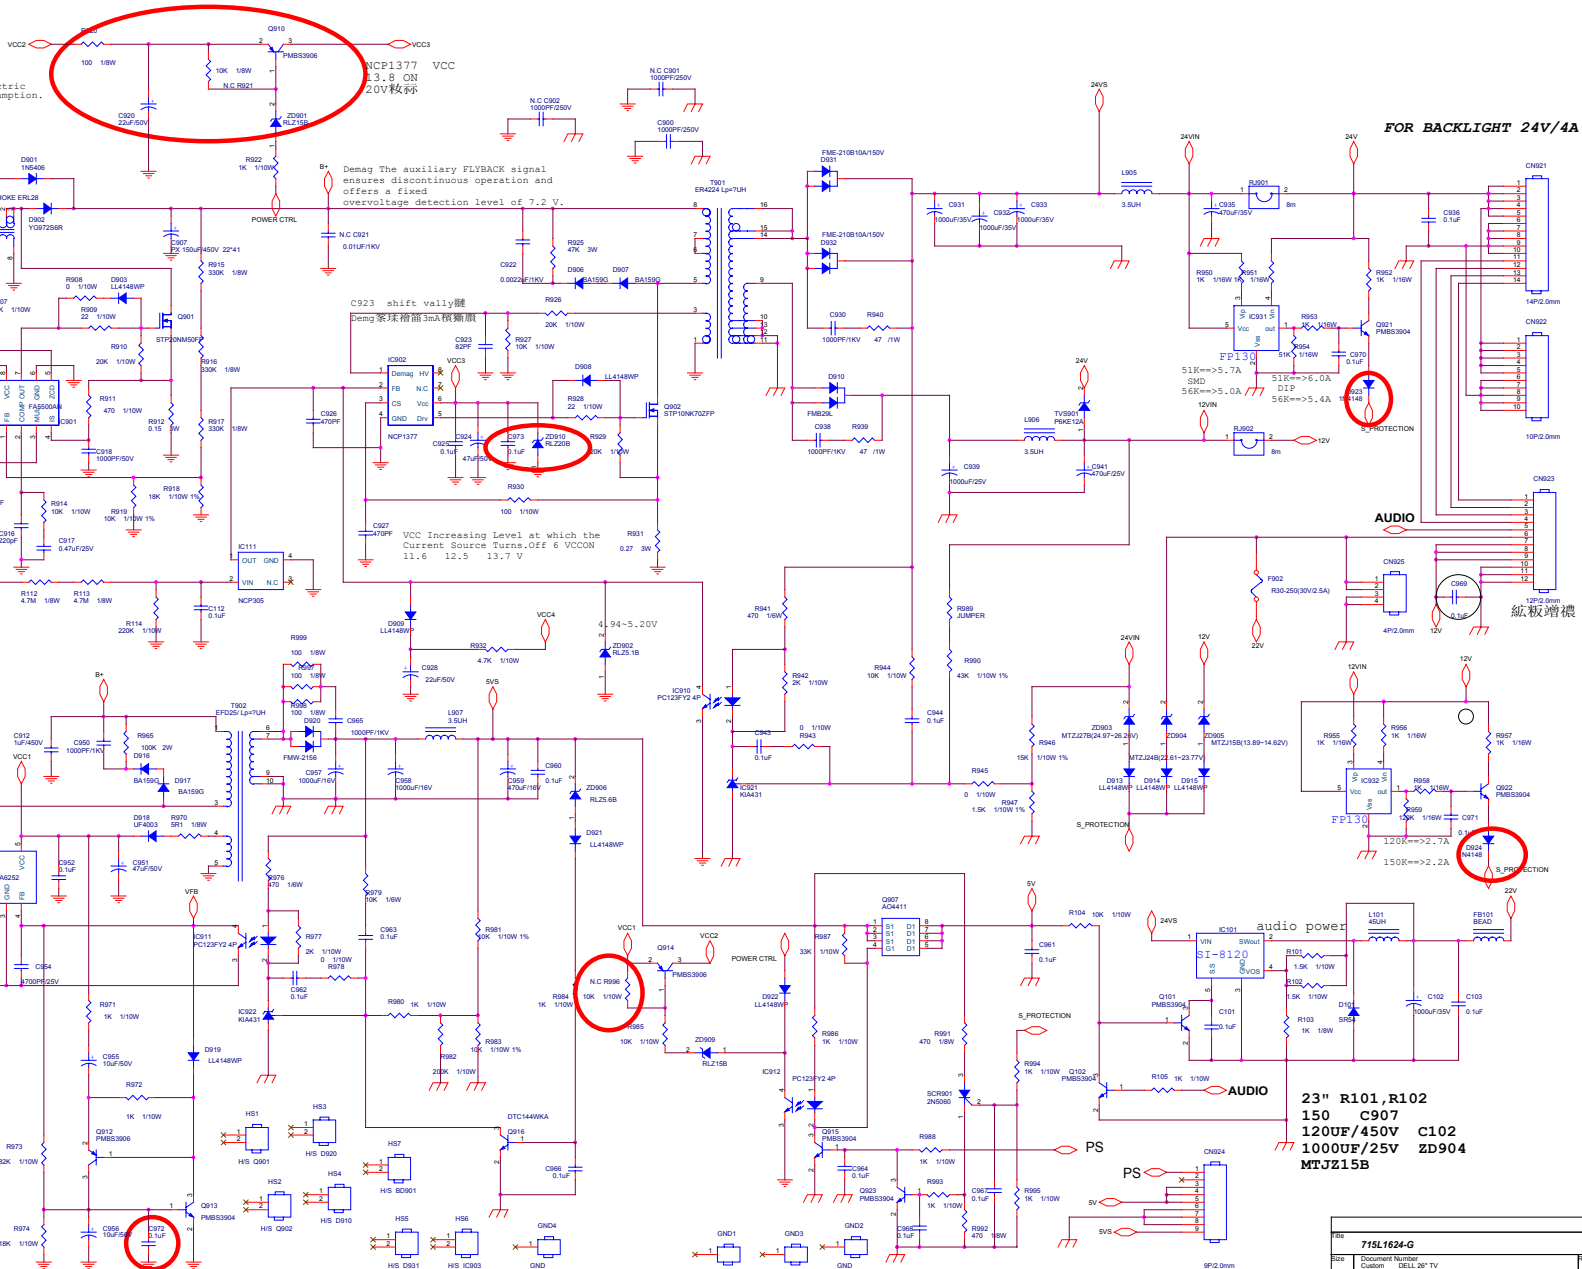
VCC2
R920
100 1/8W
Q910
PMBS3906
VCC3
10K 1/8W
N.C R921
C920
22uF/50V
ZD901
RLZ15B
NCP1377 VCC
13.8 ON
20V秡祸
ctric
mption.
R922
1K 1/10W
POWER CTRL
D901
1N5406
OKE ERL28
D902
YG972S6R
B+
Demag The auxiliary FLYBACK signal ensures discontinuous operation and offers a fixed overvoltage detection level of 7.2 V.
C907
PX 150uF/450V 22*41
R915
330K 1/8W
N.C C921
0.01UF/1KV
N.C C902
1000PF/250V
N.C C901
1000PF/250V
C900
1000PF/250V
24VS
24VIN
24V
FOR BACKLIGHT 24V/4A
T901
ER4224 Lp=7UH
FME-210B10A/150V
D931
FME-210B10A/150V
D932
C931
1000uF/35V
C932
1000uF/35V
C933
L905
3.5UH
RJ901
8m
C935
470uF/35V
C936
0.1uF
CN921
R925
47K 3W
C922
0.0022uF/1KV
D906
BA159G
D907
BA159G
R908
0 1/10W
D903
LL4148WP
R909
22 1/10W
Q901
STP20NM50FP
C923 shift vally腱
Demg豢球稽皤3mA積獬膻
R926
20K 1/10W
R927
10K 1/10W
C923
82PF
R950
1K 1/16W
R951
1K 1/16W
IC931
Vcc
out
Vss
FP130
R952
1K 1/16W
Q921
PMBS3904
R953
1K 1/16W
R954
51K 1/16W
C970
0.1uF
51K==>5.7A
SMD
56K==>5.0A
51K==>6.0A
DIP
56K==>5.4A
D923
LL4148
S_PROTECTION
14P/2.0mm
CN922
10P/2.0mm
R910
20K 1/10W
R916
330K 1/8W
IC902
VCC3
Demag HV
FB N.C
CS Vcc
GND Drv
NCP1377
D908
LL4148WP
R928
22 1/10W
Q902
STP10NK70ZFP
C930
1000PF/1KV
R940
47 /1W
D910
FMB29L
C938
1000PF/1KV
R939
47 /1W
24V
TVS901
P6KE12A
L906
3.5UH
12VIN
RJ902
8m
12V
R911
470 1/10W
FA5500AN
C901
R912
0.15 3W
R917
330K 1/8W
C926
470PF
C925
0.1uF
C924
47uF/50V
C973
0.1uF
ZD910
RLZ20B
R929
20K 1/10W
C918
1000PF/50V
R918
18K 1/10W 1%
R930
100 1/10W
C939
1000uF/25V
C941
470uF/25V
CN923
R914
10K 1/10W
R919
10K 1/10W 1%
C927
470PF
VCC Increasing Level at which the Current Source Turns.Off 6 VCCON
11.6 12.5 13.7 V
R931
0.27 3W
AUDIO
C916
220pF
C917
0.47uF/25V
IC111
OUT GND
VIN N.C
NCP305
CN925
F902
R30-250(30V/2.5A)
C969
0.1uF
紘籾瓒禮
12P/2.0mm
4P/2.0mm
12V
22V
R112
4.7M 1/8W
R113
4.7M 1/8W
C112
0.1uF
R114
220K 1/10W
D909
LL4148WP
VCC4
R941
470 1/6W
R989
JUMPER
R999
100 1/8W
R997
100 1/8W
R998
100 1/8W
R932
4.7K 1/10W
4.94~5.20V
ZD902
RLZ5.1B
C928
22uF/50V
R990
43K 1/10W 1%
24VIN
12V
12VIN
12V
B+
T902
EFD25/ Lp=7UH
D920
C965
1000PF/1KV
L907
3.5UH
5VS
IC910
PC123FY2 4P
R942
2K 1/10W
R944
10K 1/10W
C944
0.1uF
C912
1uF/450V
VCC1
C950
1000PF/1KV
R965
100K 2W
D916
BA159G
D917
BA159G
FMW-2156
C957
1000uF/16V
C958
1000uF/16V
C959
470uF/16V
C960
0.1uF
C943
0.1uF
0 1/10W
R943
ZD903
MTZJ27B(24.97~26.26V)
ZD904
MTZJ24B(22.61~23.77V)
ZD905
MTZJ15B(13.89~14.62V)
R946
15K 1/10W 1%
D913
LL4148WP
D914
LL4148WP
D915
LL4148WP
R955
1K 1/16W
R956
1K 1/16W
R957
1K 1/16W
IC932
Vcc
out
Vss
FP130
R958
1K 1/16W
Q922
PMBS3904
R959
120K 1/16W
C971
0.1uF
D924
LL4148
S_PROTECTION
120K==>2.7A
150K==>2.2A
D918
UF4003
R970
5R1 1/8W
C951
47uF/50V
C952
0.1uF
A6252
ZD906
RLZ5.6B
D921
LL4148WP
IC921
KIA431
R945
0 1/10W
R947
1.5K 1/10W 1%
S_PROTECTION
22V
R976
470 1/6W
R979
10K 1/6W
VFB
C911
PC123FY2 4P
R977
2K 1/10W
0 1/10W
R978
C963
0.1uF
R981
10K 1/10W 1%
VCC1
Q914
VCC2
PMBS3906
POWER CTRL
Q907
AO4411
R987
33K 1/10W
5V
R104 10K 1/10W
24VS
IC101
VIN SWout
SI-8120
SS GND VOS
audio power
L101
45UH
FB101
BEAD
C954
4700PF/25V
C962
0.1uF
N.C R996
10K 1/10W
R984
1K 1/10W
R980 1K 1/10W
R985
10K 1/10W
ZD909
RLZ15B
D922
LL4148WP
C961
0.1uF
R101
1.5K 1/10W
R102
1.5K 1/10W
Q101
PMBS3904
C101
0.1uF
D101
SR54
R103
1K 1/8W
C102
1000uF/35V
C103
0.1uF
R971
1K 1/10W
IC922
KIA431
R982
200K 1/10W
R983
10K 1/10W 1%
R986
1K 1/10W
R991
470 1/8W
S_PROTECTION
D919
LL4148WP
C955
10uF/50V
R972
1K 1/10W
IC912
PC123FY2 4P
SCR901
2N5060
R994
1K 1/10W
Q102
PMBS3904
R105 1K 1/10W
AUDIO
23" R101,R102
150 C907
120UF/450V C102
1000UF/25V ZD904
MTJZ15B
HS1
H/S Q901
HS3
H/S D920
DTC144WKA
Q916
Q912
PMBS3906
R973
82K 1/10W
HS7
H/S BD901
HS4
H/S D910
HS2
H/S Q902
C966
0.1uF
Q915
PMBS3904
C964
0.1uF
R988
1K 1/10W
PS
Q913
PMBS3904
R974
18K 1/10W
C956
10uF/50V
C972
0.1uF
HS5
H/S D931
HS6
H/S IC903
GND4
GND
GND1
GND3
GND2
GND
Q923
PMBS3904
R993
1K 1/10W
C968
0.1uF
C967
0.1uF
R992
470 1/8W
R995
1K 1/10W
PS
CN924
5V
5VS
9P/2.0mm
Title
715L1624-G
Size
Custom
Document Number
DELL 26" TV